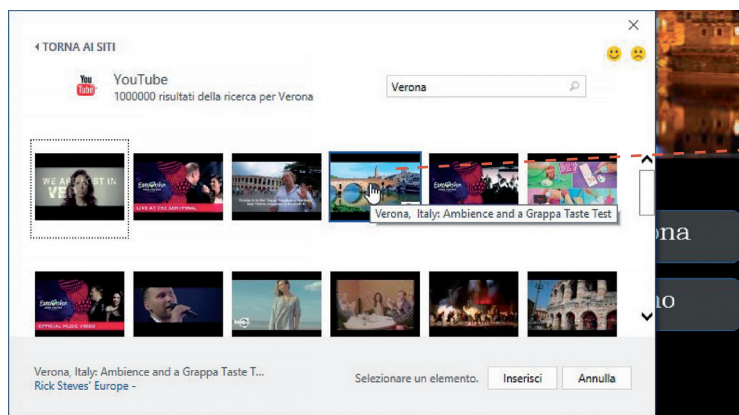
‹ TORNA AI SITI

YouTube
1000000 risultati della ricerca per Verona

Verona

WE ARE LOST IN VE

Eurovision

LIVE AT THE SEMI-FINAL

Verona, Italy: Ambience and a Grappa Taste Test

Eurovision

OFFICIAL MUSIC VIDEO

ona

no

Verona, Italy: Ambience and a Grappa Taste T...
Rick Steves' Europe -

Selezionare un elemento.

Inserisci

Annulla